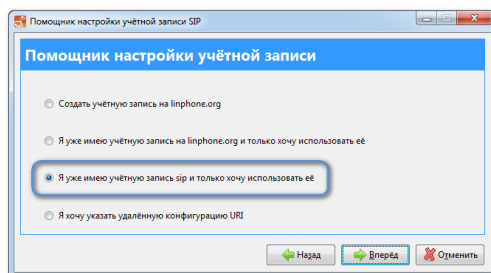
Помощник настройки учётной записи SIP

Помощник настройки учётной записи

Создать учётную запись на linphone.org

Я уже имею учётную запись на linphone.org и только хочу использовать её

Я уже имею учётную запись sip и только хочу использовать её

Я хочу указать удалённую конфигурацию URI

Назад
Вперёд
Отменить